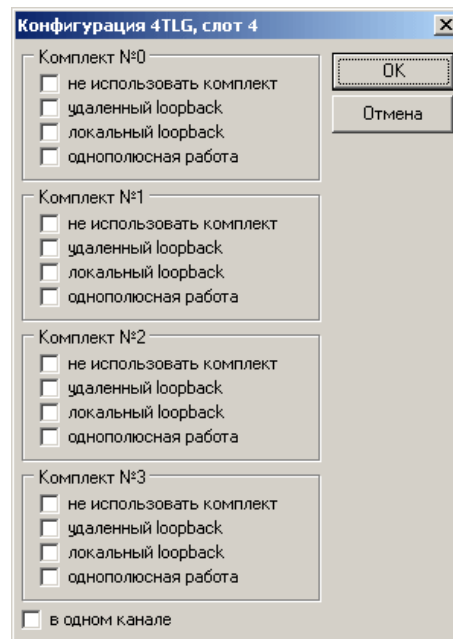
Конфигурация 4TLG, слот 4

×

Комплект №0
не использовать комплект
удаленный loopback
локальный loopback
однополюсная работа

Комплект №1
не использовать комплект
удаленный loopback
локальный loopback
однополюсная работа

Комплект №2
не использовать комплект
удаленный loopback
локальный loopback
однополюсная работа

Комплект №3
не использовать комплект
удаленный loopback
локальный loopback
однополюсная работа

в одном канале

OK

Отмена